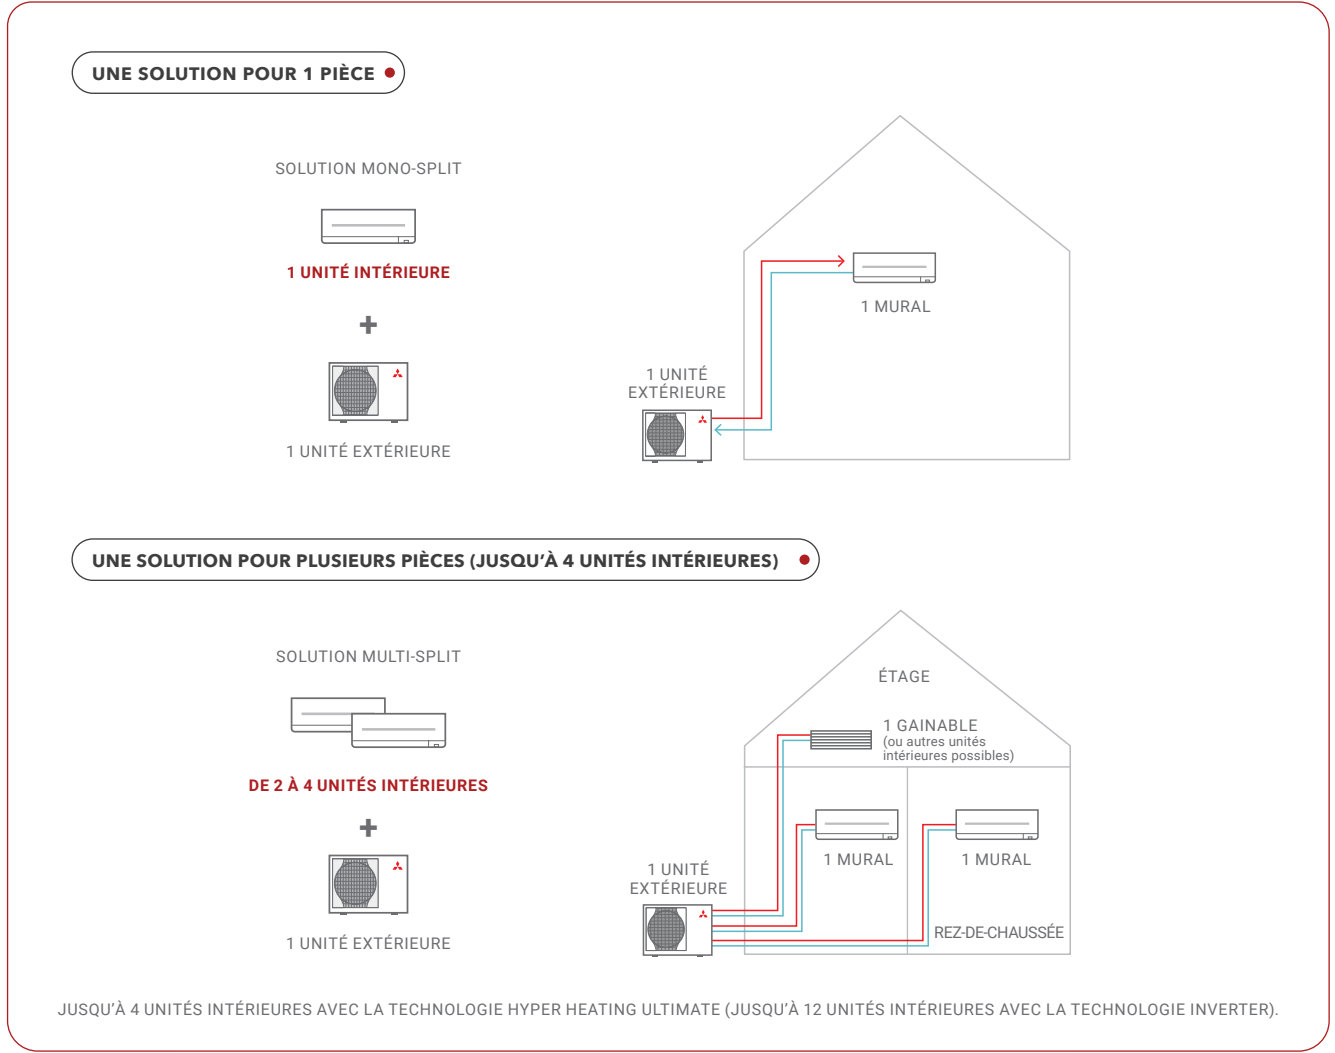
UNE SOLUTION POUR 1 PIÈCE

SOLUTION MONO-SPLIT

1 UNITÉ INTÉRIEURE

+

1 UNITÉ EXTÉRIEURE

1 MURAL

1 UNITÉ EXTÉRIEURE

UNE SOLUTION POUR PLUSIEURS PIÈCES (JUSQU'À 4 UNITÉS INTÉRIEURES)

SOLUTION MULTI-SPLIT

DE 2 À 4 UNITÉS INTÉRIEURES

+

1 UNITÉ EXTÉRIEURE

ÉTAGE

1 GAINABLE (ou autres unités intérieures possibles)

1 MURAL

1 MURAL

1 UNITÉ EXTÉRIEURE

REZ-DE-CHAUSSÉE

JUSQU'À 4 UNITÉS INTÉRIEURES AVEC LA TECHNOLOGIE HYPER HEATING ULTIMATE (JUSQU'À 12 UNITÉS INTÉRIEURES AVEC LA TECHNOLOGIE INVERTER).